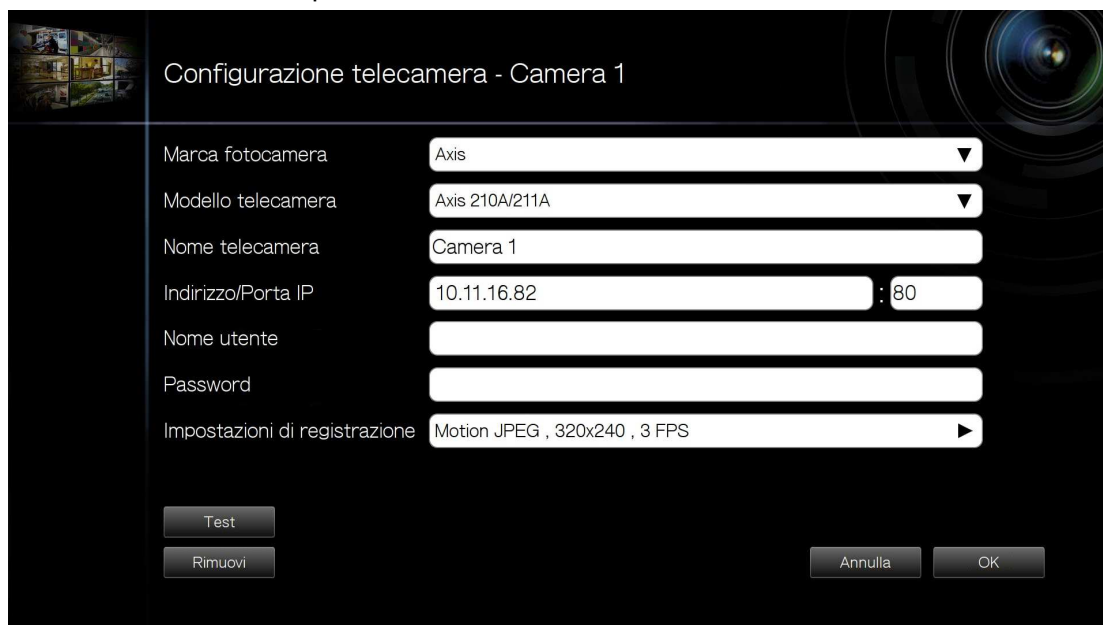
Configurazione telecamera - Camera 1

Marca fotocamera
Axis

Modello telecamera
Axis 210A/211A

Nome telecamera
Camera 1

Indirizzo/Porta IP
10.11.16.82 : 80

Nome utente

Password

Impostazioni di registrazione
Motion JPEG , 320x240 , 3 FPS

Test
Rimuovi
Annulla
OK